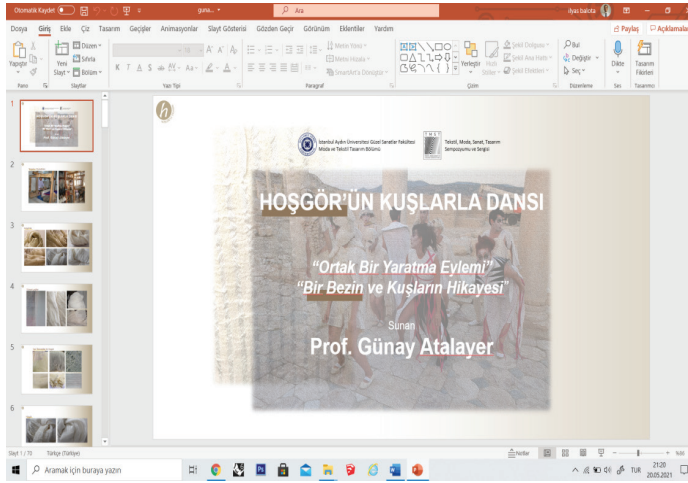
Otomatik Kaydet guna... Ara ilyas balota

Dosya Giriş Ekle Çiz Tasarım Geçişler Animasyonlar Slayt Gösterisi Gözden Geçir Görünüm Eklentiler Yardım Paylaş Açıklamalar

Yapıştır Yeni Slayt Düzen Sıfırla Bölüm Metin Yönü Metni Hizala SmartArt'a Dönüştür Yerleştir Hızlı Stiller Şekil Dolgusu Şekil Ana Hattı Şekil Efektleri Bul Değiştir Seç Dikte Tasarım Fikirleri

Pano Slaytlar Yazı Tipi Paragraf Çizim Düzenleme Ses Tasarımcı

1
2
3
4
5
6

İstanbul Aydın Üniversitesi Güzel Sanatlar Fakültesi Moda ve Tekstil Tasarımı Bölümü

Tekstil, Moda, Sanat, Tasarım Sempozyumu ve Sergisi

HOŞGÖR'ÜN KUŞLARLA DANSI

"Ortak Bir Yaratma Eylemi"
"Bir Bezin ve Kuşların Hikayesi"

Sunan
Prof. Günay Atalayer

Slayt 1 / 70 Türkçe (Türkiye) Notlar

Aramak için buraya yazın TUR 21:20 20.05.2021